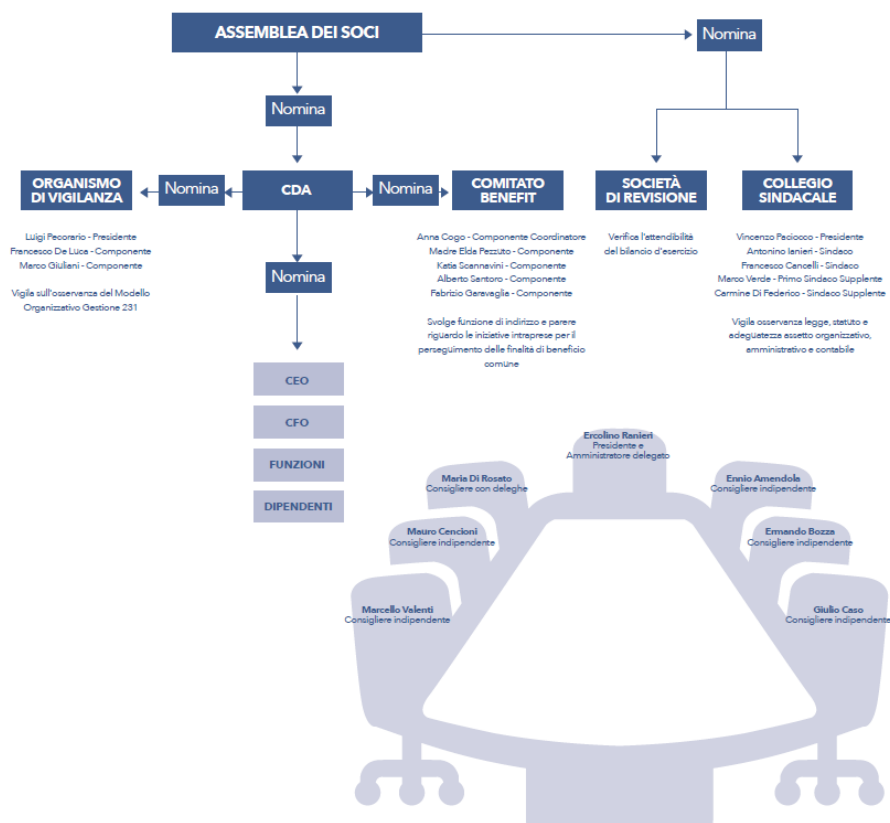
ASSEMBLEA DEI SOCI

Nomina

Nomina

ORGANISMO DI VIGILANZA

Nomina

CDA

Nomina

COMITATO BENEFIT

SOCIETÀ DI REVISIONE

COLLEGIO SINDACALE

Luigi Pecorario - Presidente
Francesco De Luca - Componente
Marco Giuliani - Componente

Vigila sull'osservanza del Modello Organizzativo Gestione 231

Anna Cogo - Componente Coordinatore
Madre Elda Pezzuto - Componente
Katia Scannavini - Componente
Alberto Santoro - Componente
Fabrizio Garavaglia - Componente

Svolge funzione di indirizzo e parere riguardo le iniziative intraprese per il perseguimento delle finalità di beneficio comune

Verifica l'attendibilità del bilancio d'esercizio

Vincenzo Paciocco - Presidente
Antonino Ianieri - Sindaco
Francesco Cancelli - Sindaco
Marco Verde - Primo Sindaco Supplente
Carmine Di Federico - Sindaco Supplente

Vigila osservanza legge, statuto e adeguatezza assetto organizzativo, amministrativo e contabile

Nomina

CEO

CFO

FUNZIONI

DIPENDENTI

Ercolino Ranieri
Presidente e Amministratore delegato

Maria Di Rosato
Consigliere con deleghe

Ennio Amendola
Consigliere indipendente

Mauro Cencioni
Consigliere indipendente

Ermando Bozza
Consigliere indipendente

Marcello Valenti
Consigliere indipendente

Giulio Caso
Consigliere indipendente